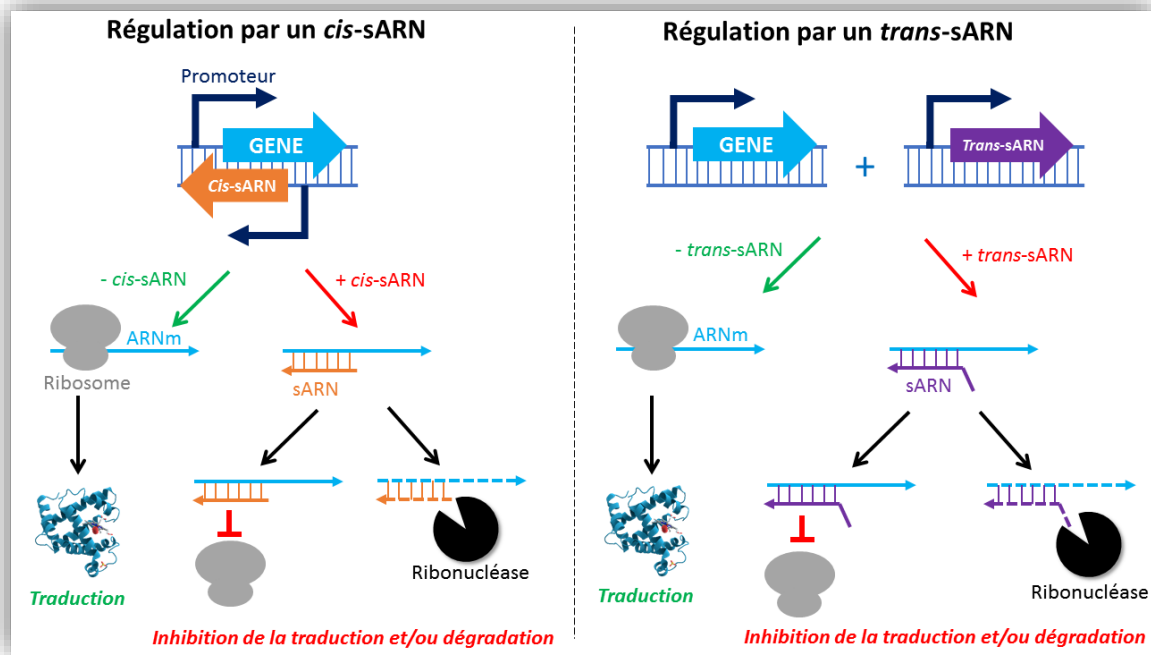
Régulation par un *cis*-sARN

Promoteur

GENE

*Cis*-sARN

- *cis*-sARN

+ *cis*-sARN

ARNm

Ribosome

sARN

Ribonucléase

*Traduction*

*Inhibition de la traduction et/ou dégradation*

Régulation par un *trans*-sARN

GENE

+

*Trans*-sARN

- *trans*-sARN

+ *trans*-sARN

ARNm

sARN

*Traduction*

Ribonucléase

*Inhibition de la traduction et/ou dégradation*